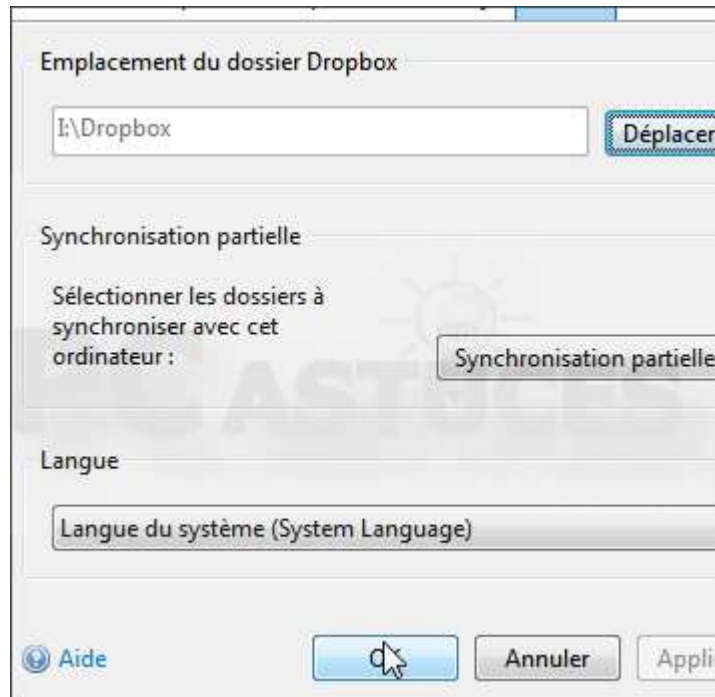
Emplacement du dossier Dropbox

I:\Dropbox

Déplacer

Synchronisation partielle

Sélectionner les dossiers à synchroniser avec cet ordinateur :

Synchronisation partielle

PC ASTUCES

Langue

Langue du système (System Language)

Aide

O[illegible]

Annuler

Appli